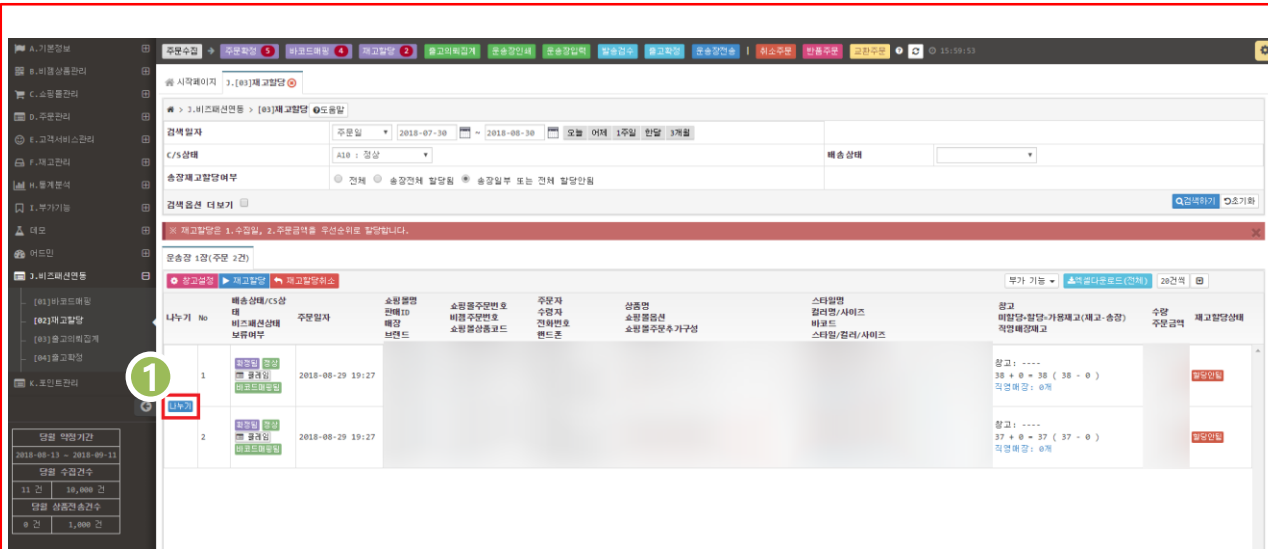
A.기본정보
B.비즈상품관리
C.쇼핑몰관리
D.주문관리
E.고객서비스관리
F.재고관리
H.통계분석
I.부가기능
데모
어드민
J.비즈패션연동
[01]바코드매핑
[02]재고할당
[03]출고의뢰집계
[04]출고확정
K.포인트관리

당월 약정기간
2018-08-13 ~ 2018-09-11
당월 수집건수
11 건 | 10,000 건
당월 상품전송건수
0 건 | 1,000 건

주문수집 주문확정 5 바코드매핑 4 재고할당 2 출고의뢰집계 운송장인쇄 운송장입력 발송검수 출고확정 운송장전송 취소주문 반품주문 교환주문 15:59:53

시작페이지 J.[03]재고할당

J.비즈패션연동 > [03]재고할당 도움말

검색일자 | 주문일 | 2018-07-30 ~ 2018-08-30 | 오늘 어제 1주일 한달 3개월
C/S상태 | A10 : 정상 | 배송상태
송장재고할당여부 | 전체 송장전체 할당됨 송장일부 또는 전체 할당안됨
검색옵션 더보기
검색하기 초기화

※ 재고할당은 1.수집일, 2.주문금액을 우선순위로 할당합니다.

운송장 1장(주문 2건)

창고설정 재고할당 재고할당취소
부가 기능 엑셀다운로드(전체) 20건씩

| 나누기 | No | 배송상태/CS상태 비즈패션상태 보류여부 | 주문일자 | 쇼핑몰명 판매ID 매장 브랜드 | 쇼핑몰주문번호 비젠주문번호 쇼핑몰상품코드 | 주문자 수령자 전화번호 핸드폰 | 상품명 쇼핑몰옵션 쇼핑몰주문추가구성 | 스타일명 컬러명/사이즈 바코드 스타일/컬러/사이즈 | 창고 미할당+할당=가용재고(재고-송장) 직영매장재고 | 수량 주문금액 | 재고할당상태 |
|---|---|---|---|---|---|---|---|---|---|---|---|
| 나누기 | 1 | 확정됨 정상 클레임 바코드매핑됨 | 2018-08-29 19:27 | | | | | | 창고 : ---- 38 + 0 = 38 ( 38 - 0 ) 직영매장 : 0개 | | 할당안됨 |
| | 2 | 확정됨 정상 클레임 바코드매핑됨 | 2018-08-29 19:27 | | | | | | 창고 : ---- 37 + 0 = 37 ( 37 - 0 ) 직영매장 : 0개 | | 할당안됨 |

1